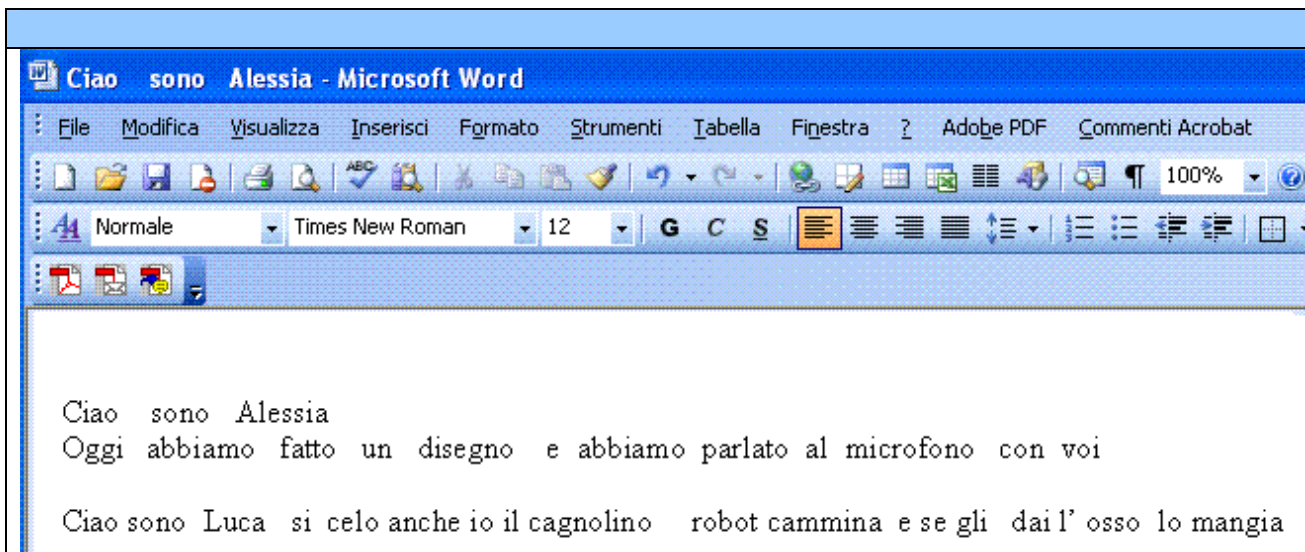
Ciao sono Alessia - Microsoft Word

File Modifica Visualizza Inserisci Formato Strumenti Tabella Finestra ? Adobe PDF Commenti Acrobat

100%

Normale Times New Roman 12 G C S

Ciao sono Alessia
Oggi abbiamo fatto un disegno e abbiamo parlato al microfono con voi

Ciao sono Luca si celo anche io il cagnolino robot cammina e se gli dai l' osso lo mangia